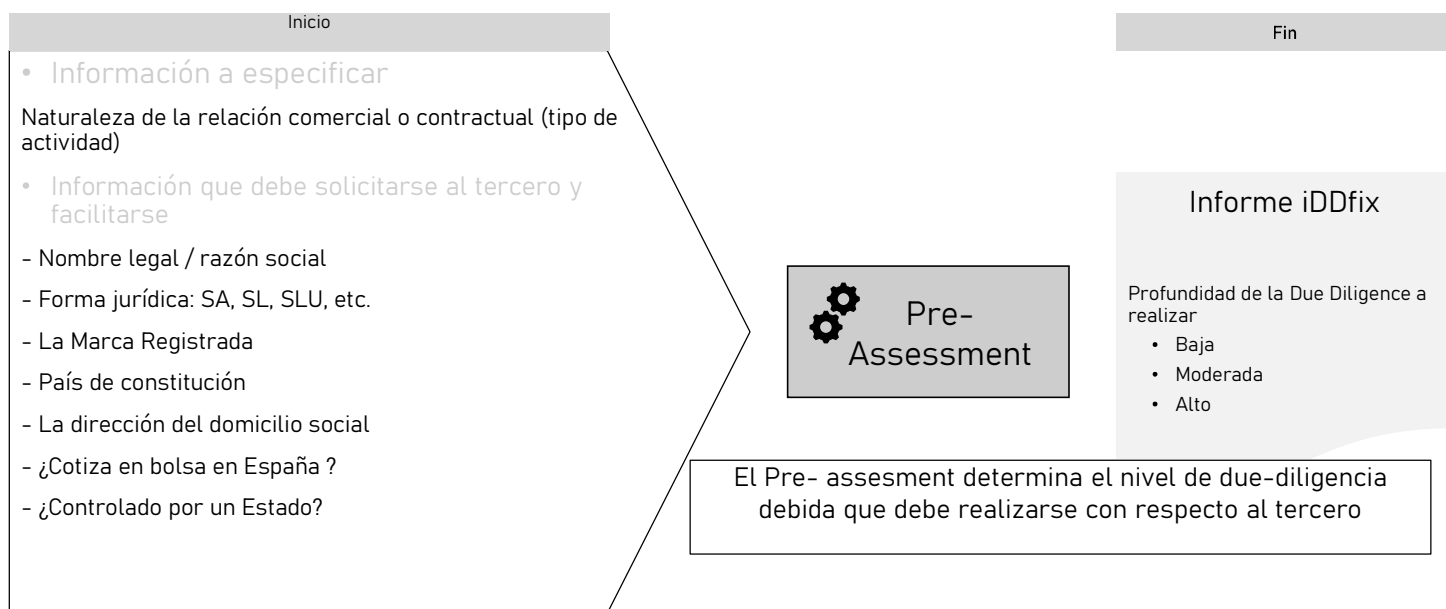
Inicio

• Información a especificar

Naturaleza de la relación comercial o contractual (tipo de actividad)

• Información que debe solicitarse al tercero y facilitarse

- Nombre legal / razón social

- Forma jurídica: SA, SL, SLU, etc.

- La Marca Registrada

- País de constitución

- La dirección del domicilio social

- ¿Cotiza en bolsa en España ?

- ¿Controlado por un Estado?

Pre-Assessment

Fin

Informe iDDfix

Profundidad de la Due Diligence a realizar

• Baja
• Moderada
• Alto

El Pre- assesment determina el nivel de due-diligencia debida que debe realizarse con respecto al tercero